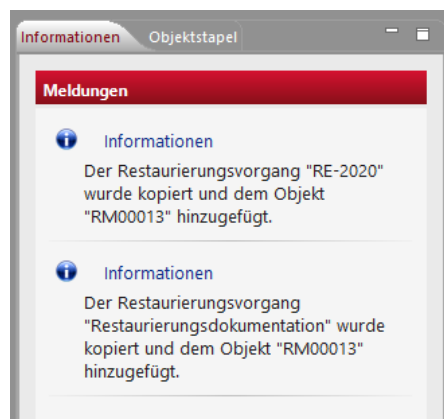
Informationen Objektstapel

Meldungen

Informationen

Der Restaurierungsvorgang "RE-2020" wurde kopiert und dem Objekt "RM00013" hinzugefügt.

Informationen

Der Restaurierungsvorgang "Restaurierungsdokumentation" wurde kopiert und dem Objekt "RM00013" hinzugefügt.